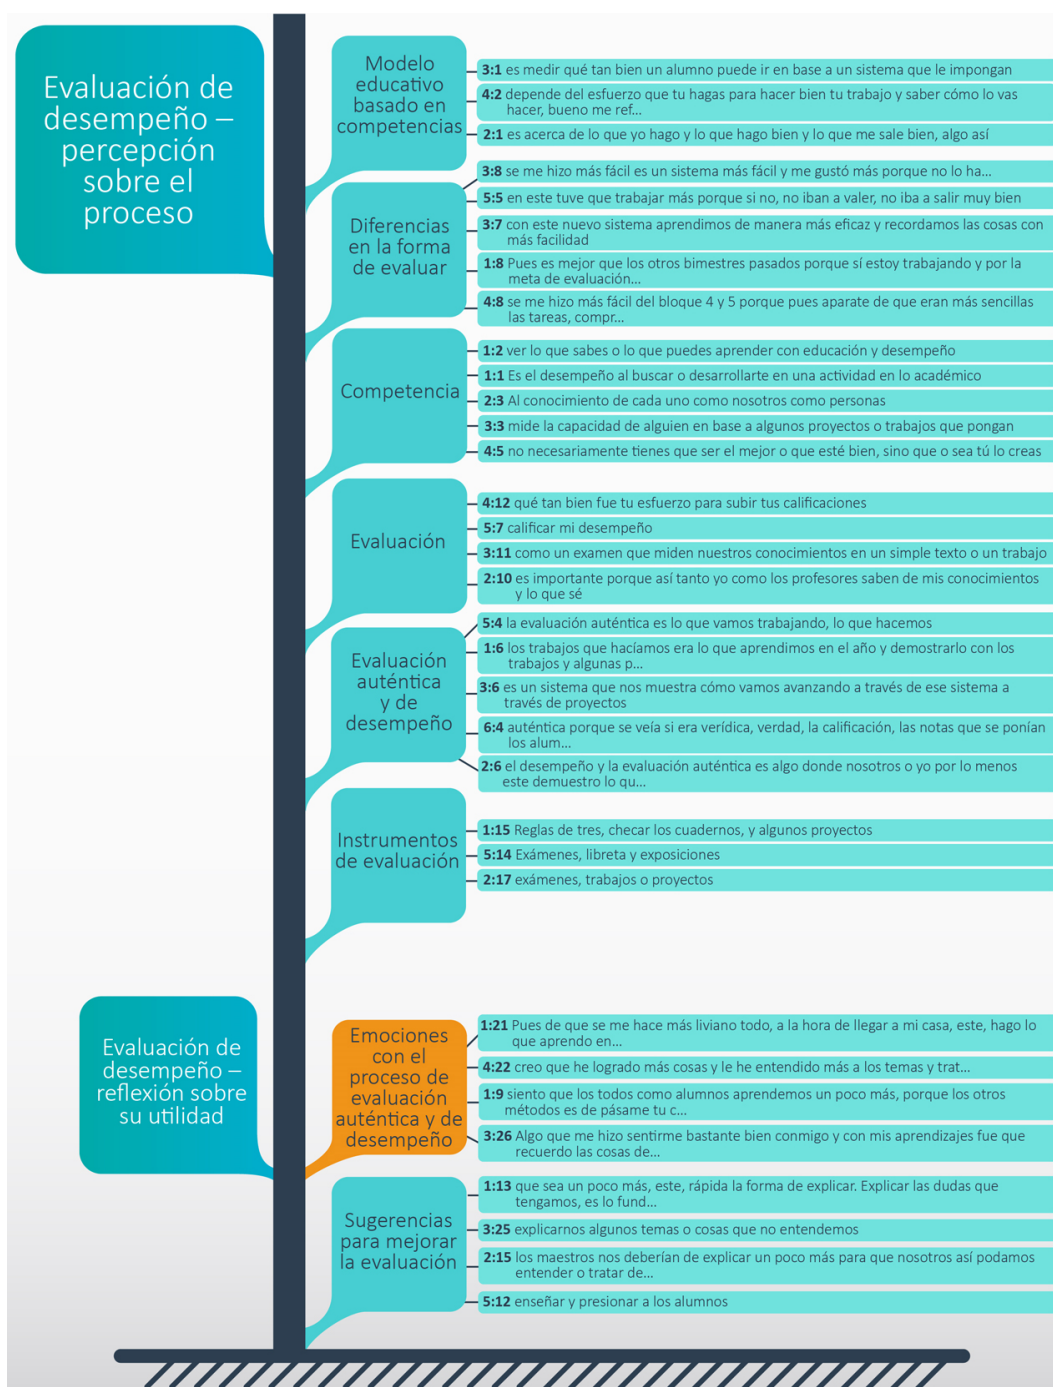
Evaluación de desempeño – percepción sobre el proceso

Modelo educativo basado en competencias

**3:1** es medir qué tan bien un alumno puede ir en base a un sistema que le impongan

**4:2** depende del esfuerzo que tu hagas para hacer bien tu trabajo y saber cómo lo vas hacer, bueno me ref...

**2:1** es acerca de lo que yo hago y lo que hago bien y lo que me sale bien, algo así

Diferencias en la forma de evaluar

**3:8** se me hizo más fácil es un sistema más fácil y me gustó más porque no lo ha...

**5:5** en este tuve que trabajar más porque si no, no iban a valer, no iba a salir muy bien

**3:7** con este nuevo sistema aprendimos de manera más eficaz y recordamos las cosas con más facilidad

**1:8** Pues es mejor que los otros bimestres pasados porque sí estoy trabajando y por la meta de evaluación...

**4:8** se me hizo más fácil del bloque 4 y 5 porque pues aparate de que eran más sencillas las tareas, compr...

Competencia

**1:2** ver lo que sabes o lo que puedes aprender con educación y desempeño

**1:1** Es el desempeño al buscar o desarrollarte en una actividad en lo académico

**2:3** Al conocimiento de cada uno como nosotros como personas

**3:3** mide la capacidad de alguien en base a algunos proyectos o trabajos que pongan

**4:5** no necesariamente tienes que ser el mejor o que esté bien, sino que o sea tú lo creas

Evaluación

**4:12** qué tan bien fue tu esfuerzo para subir tus calificaciones

**5:7** calificar mi desempeño

**3:11** como un examen que miden nuestros conocimientos en un simple texto o un trabajo

**2:10** es importante porque así tanto yo como los profesores saben de mis conocimientos y lo que sé

Evaluación auténtica y de desempeño

**5:4** la evaluación auténtica es lo que vamos trabajando, lo que hacemos

**1:6** los trabajos que hacíamos era lo que aprendimos en el año y demostrarlo con los trabajos y algunas p...

**3:6** es un sistema que nos muestra cómo vamos avanzando a través de ese sistema a través de proyectos

**6:4** auténtica porque se veía si era verídica, verdad, la calificación, las notas que se ponían los alum...

**2:6** el desempeño y la evaluación auténtica es algo donde nosotros o yo por lo menos este demuestro lo qu...

Instrumentos de evaluación

**1:15** Reglas de tres, checar los cuadernos, y algunos proyectos

**5:14** Exámenes, libreta y exposiciones

**2:17** exámenes, trabajos o proyectos

Evaluación de desempeño – reflexión sobre su utilidad

Emociones con el proceso de evaluación auténtica y de desempeño

**1:21** Pues de que se me hace más liviano todo, a la hora de llegar a mi casa, este, hago lo que aprendo en...

**4:22** creo que he logrado más cosas y le he entendido más a los temas y trat...

**1:9** siento que los todos como alumnos aprendemos un poco más, porque los otros métodos es de pásame tu c...

**3:26** Algo que me hizo sentirme bastante bien conmigo y con mis aprendizajes fue que recuerdo las cosas de...

Sugerencias para mejorar la evaluación

**1:13** que sea un poco más, este, rápida la forma de explicar. Explicar las dudas que tengamos, es lo fund...

**3:25** explicarnos algunos temas o cosas que no entendemos

**2:15** los maestros nos deberían de explicar un poco más para que nosotros así podamos entender o tratar de...

**5:12** enseñar y presionar a los alumnos